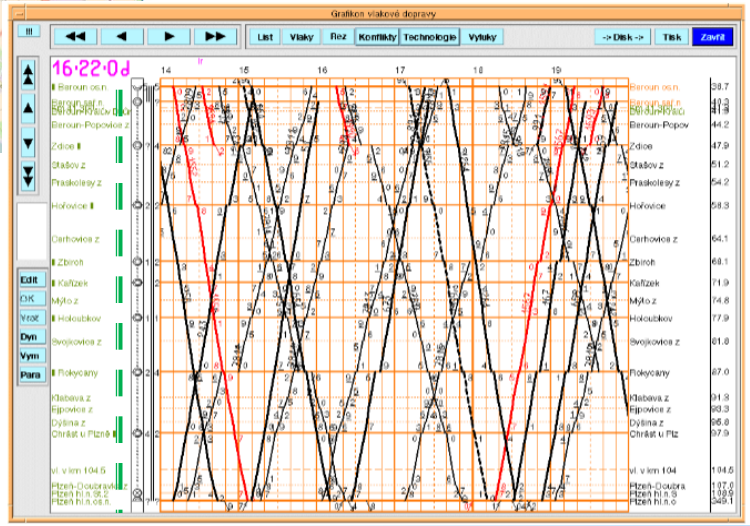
Grafikon vlakové dopravy

!!!

◀◀ ◀ ▶ ▶▶

List Vlaky Rez Konflikty Technologie Výluky

-> Disk -> Tisk Zavřít

16:22:0d

14 15 16 17 18 19

Beroun os.n.
Beroun seř.n.
Beroun-Závodí
Beroun-Popovice z
Zdice
Stašov z
Praskolesy z
Hořovice
Cerhovice z
Zbiroh
Kařízek
Mýto z
Holoubkov
Svojkovice z
Rokycany
Klabava z
Ejpovice z
Dýšina z
Chrást u Plzně
vl. v km 104.5
Plzeň-Doubravka
Plzeň hl.n. St.2
Plzeň hl.n. os.n.

Edit
OK
Vrať
Dyn
Vym
Para

Beroun os.n. 38.7
Beroun seř.n. 40.3
Beroun-Závodí 40.9
Beroun-Popov 44.2
Zdice 47.9
Stašov z 51.2
Praskolesy z 54.2
Hořovice 58.3
Cerhovice z 64.1
Zbiroh 68.1
Kařízek 71.9
Mýto z 74.6
Holoubkov 77.9
Svojkovice z 81.8
Rokycany 87.0
Klabava z 91.3
Ejpovice z 93.3
Dýšina z 95.8
Chrást u Plz 97.9
vl. v km 104 104.5
Plzeň-Doubra 107.0
Plzeň hl.n.S 108.9
Plzeň hl.n.o 109.1